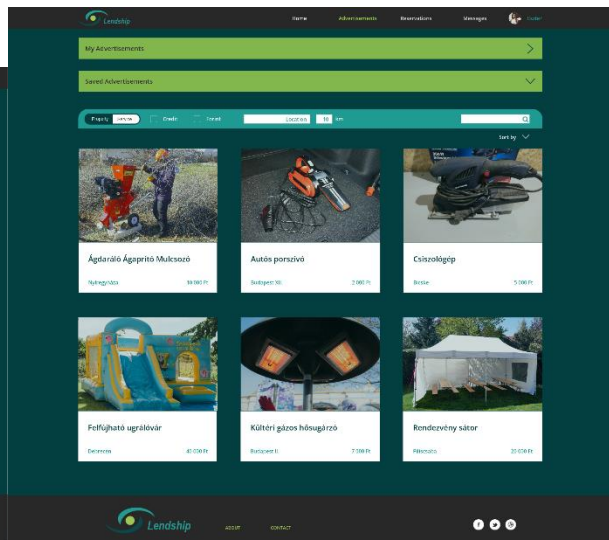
Lendship

Home Advertisements Reservations Messages Csaba

My Advertisements

Saved Advertisements

Property Service Credit Rated Location 10 km

Sort by

Ágdaráló Ágaprító Mulcsozó
Nyíregyháza 10 000 Ft

Autós porszívó
Budapest XI 2 000 Ft

Csiszológép
Bicske 5 000 Ft

Felfújható ugrálóvár
Debrecen 40 000 Ft

Kültéri gázos hősugárzó
Budapest II 7 000 Ft

Rendezvény sátor
Pilisvörösvár 20 000 Ft

Lendship

ABOUT CONTACT